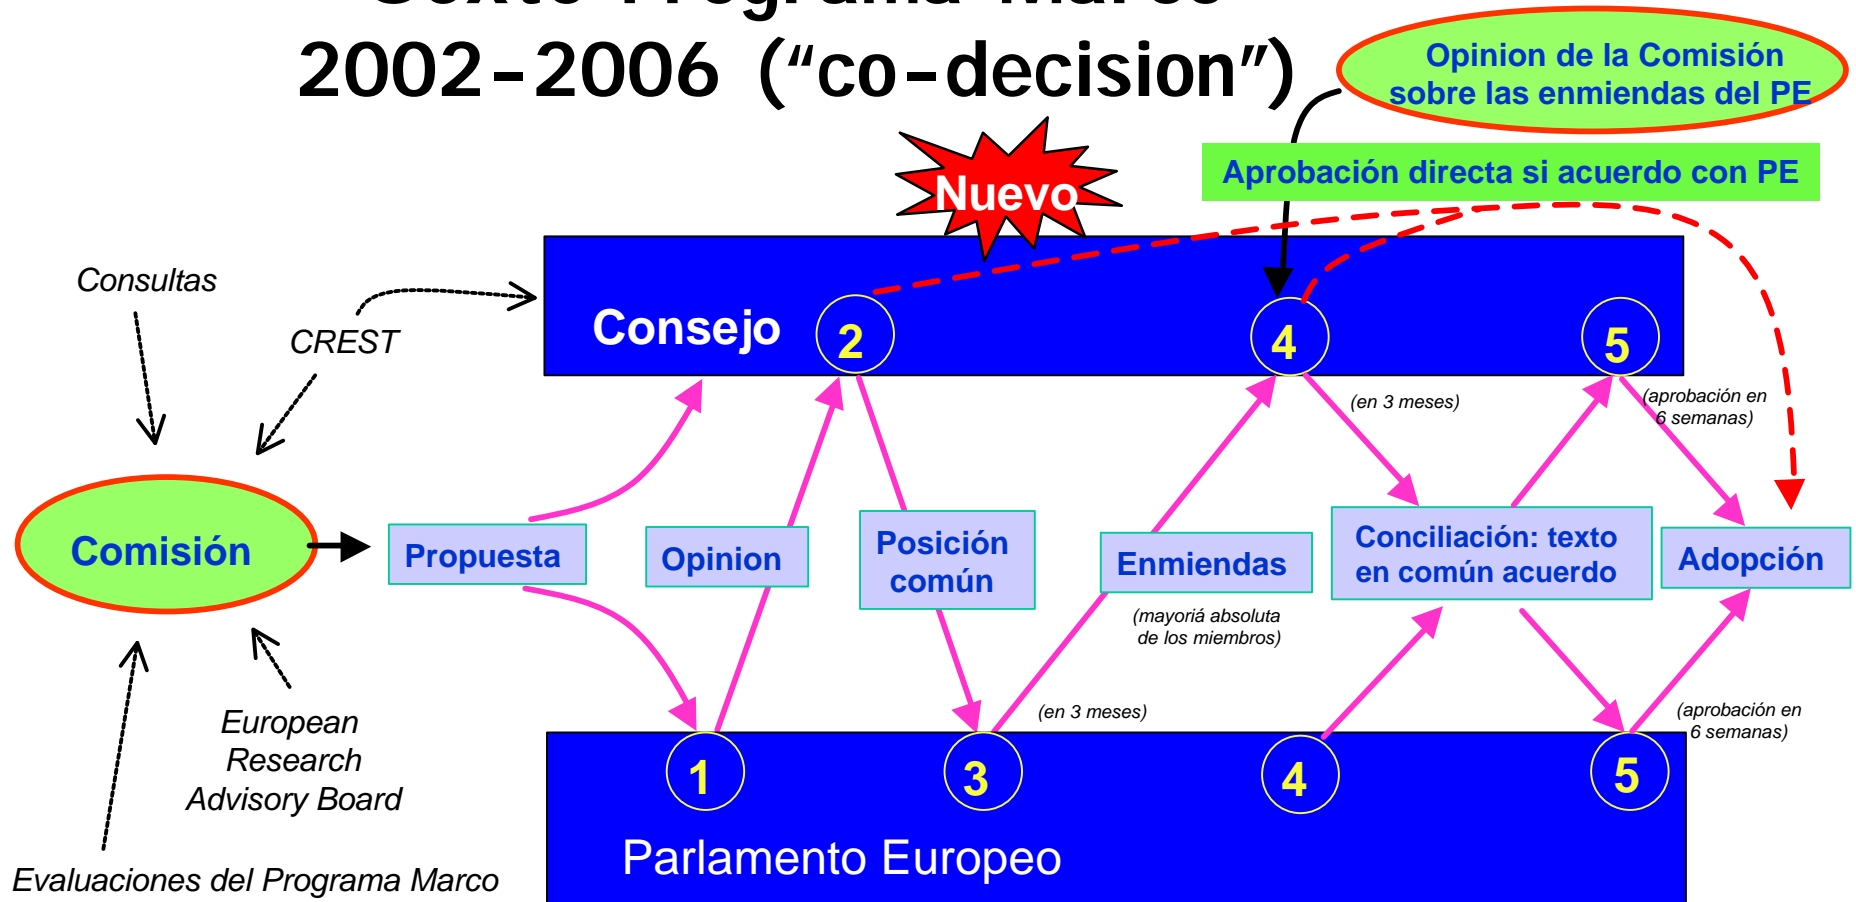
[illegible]
2002-2006 ("co-decision")

Opinion de la Comisión sobre las enmiendas del PE

Aprobación directa si acuerdo con PE

Nuevo

Consultas

CREST

Consejo

2

4

5

(en 3 meses)

(aprobación en 6 semanas)

Comisión

Propuesta

Opinion

Posición común

Enmiendas

Conciliación: texto en común acuerdo

Adopción

(mayoriá absoluta de los miembros)

(en 3 meses)

(aprobación en 6 semanas)

European Research Advisory Board

1

3

4

5

Parlamento Europeo

Evaluaciones del Programa Marco